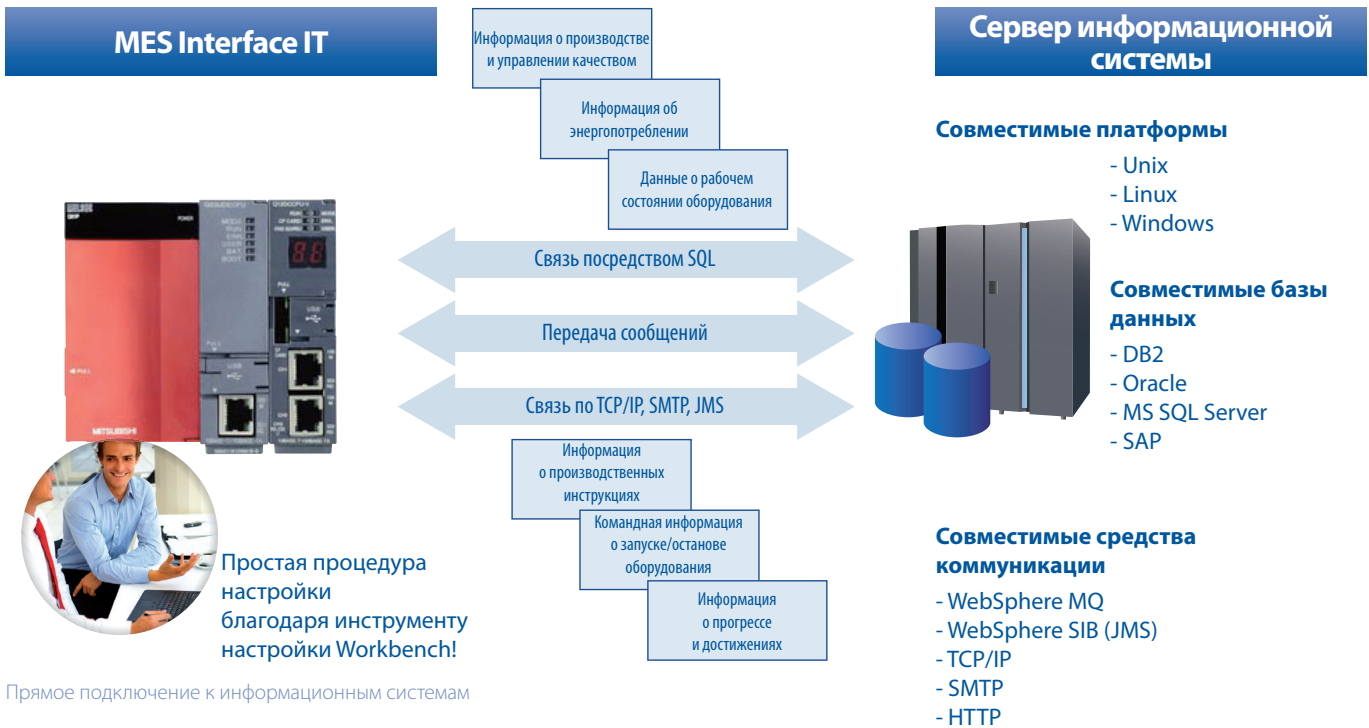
MES Interface IT

Информация о производстве и управлении качеством

Информация об энергопотреблении

Данные о рабочем состоянии оборудования

Сервер информационной системы

Совместимые платформы
- Unix
- Linux
- Windows

Связь посредством SQL

Передача сообщений

Связь по TCP/IP, SMTP, JMS

Совместимые базы данных
- DB2
- Oracle
- MS SQL Server
- SAP

Информация о производственных инструкциях

Командная информация о запуске/останове оборудования

Информация о прогрессе и достижениях

Простая процедура настройки благодаря инструменту настройки Workbench!

Совместимые средства коммуникации
- WebSphere MQ
- WebSphere SIB (JMS)
- TCP/IP
- SMTP
- HTTP

Прямое подключение к информационным системам